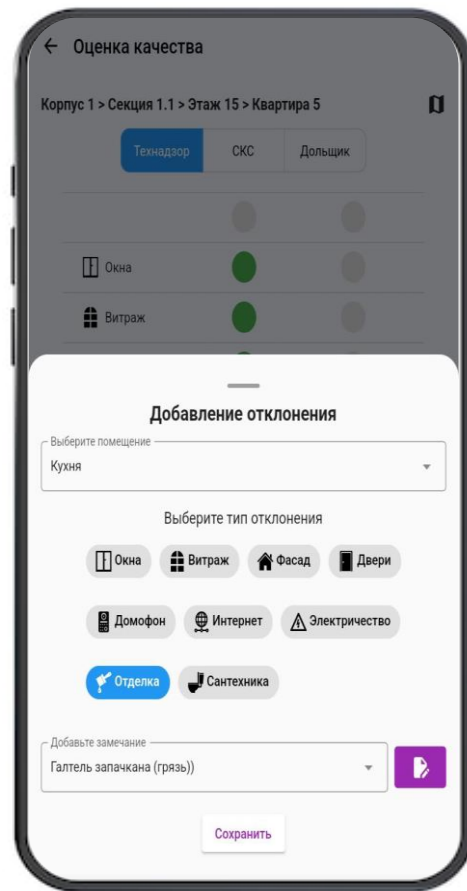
← Оценка качества

Корпус 1 > Секция 1.1 > Этаж 15 > Квартира 5

Технадзор | СКС | Дольщик

Окна

Витраж

Добавление отклонения

Выберите помещение
Кухня

Выберите тип отклонения

Окна
Витраж
Фасад
Двери
Домофон
Интернет
Электричество
Отделка
Сантехника

Добавьте замечание
Галтель запачкана (грязь))

Сохранить